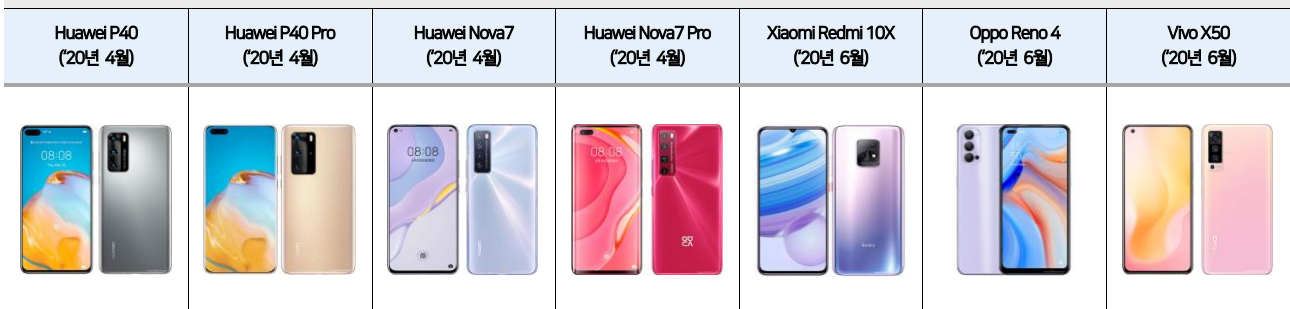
| Huawei P40 ('20년 4월) | Huawei P40 Pro ('20년 4월) | Huawei Nova7 ('20년 4월) | Huawei Nova7 Pro ('20년 4월) | Xiaomi Redmi 10X ('20년 6월) | Oppo Reno 4 ('20년 6월) | Vivo X50 ('20년 6월) |
|---|---|---|---|---|---|---|
| 08:08 |  | 08:08 | 08:08 |  |  |  |